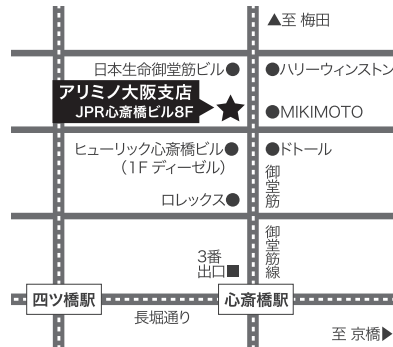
▲至 梅田

日本生命御堂筋ビル●

●ハリーウィンストン

アリミノ大阪支店
JPR心斎橋ビル8F

●MIKIMOTO

ヒューリック心斎橋ビル●
（1F ディーゼル）

●ドトール

御堂筋

ロレックス●

御堂筋線

3番出口■

四ツ橋駅

心斎橋駅

長堀通り

至 京橋▶